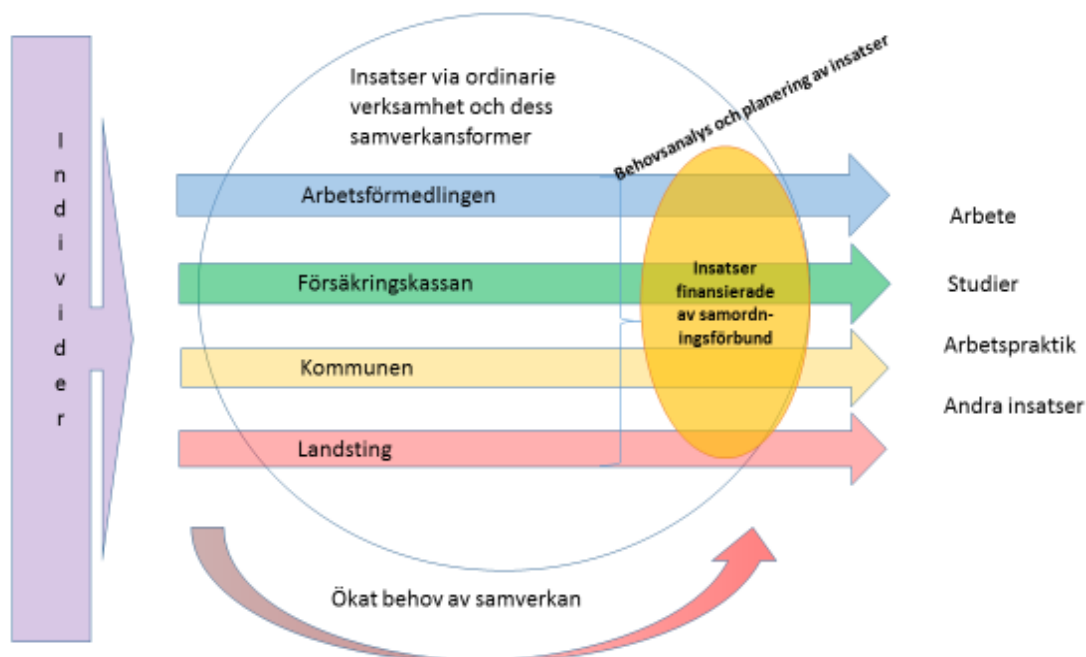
I
n
d
i
v
i
d
e
r

Insatser via ordinarie verksamhet och dess samverkansformer

Behovsanalys och planering av insatser

Arbetsförmedlingen

Försäkringskassan

Kommunen

Landsting

Insatser finansierade av samordningsförbund

Arbete

Studier

Arbetspraktik

Andra insatser

Ökat behov av samverkan